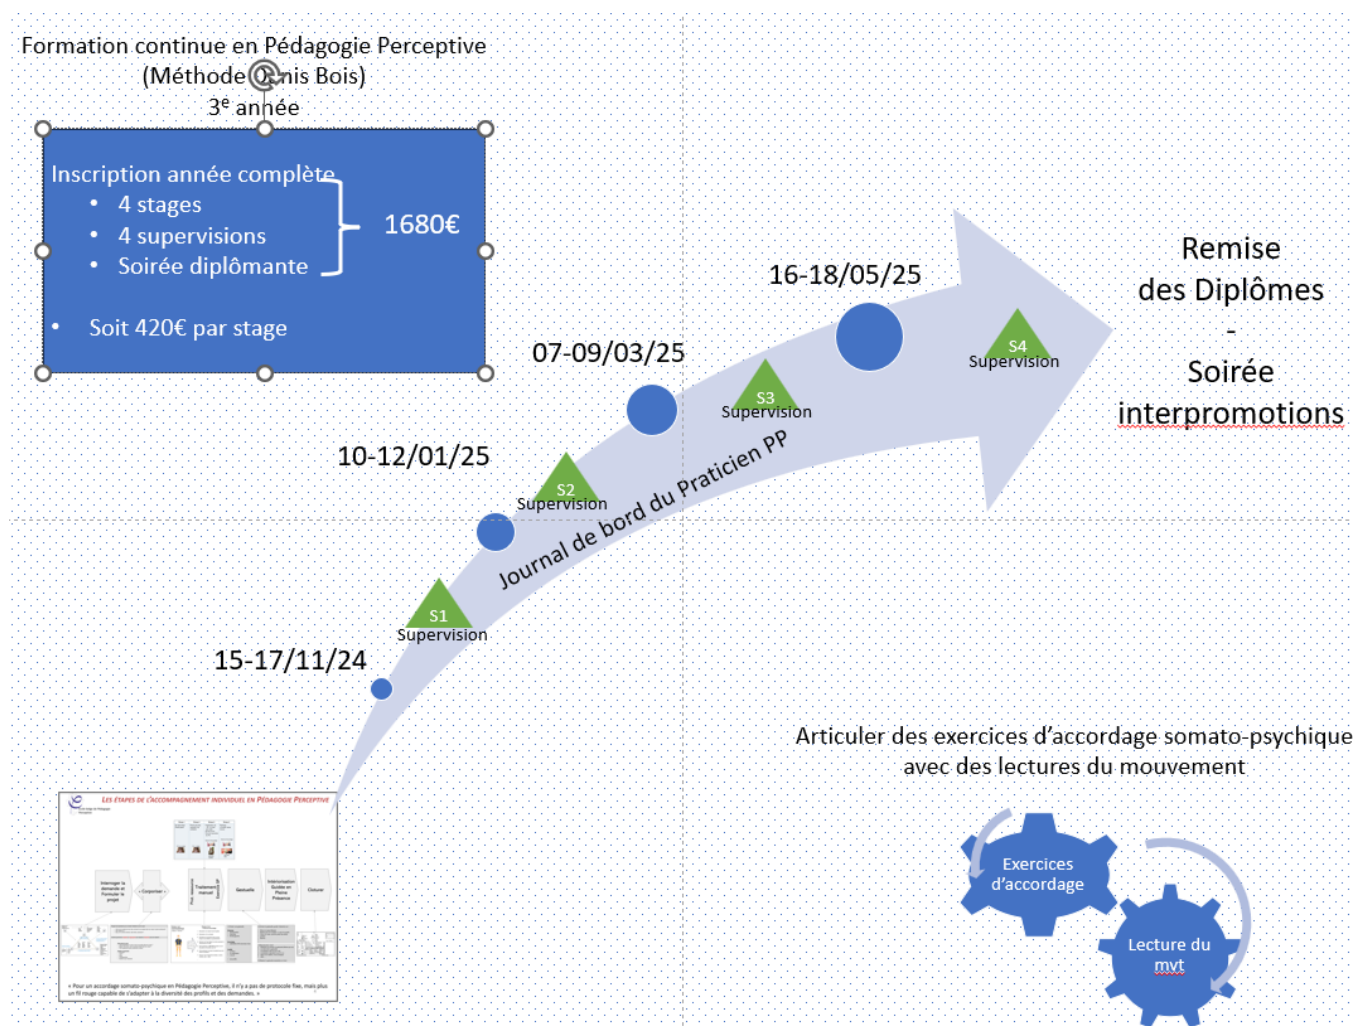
Formation continue en Pédagogie Perceptive
(Méthode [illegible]nis Bois)
3$^{e}$ année

Inscription année complète
• 4 stages
• 4 supervisions
• Soirée diplômante
1680€

• Soit 420€ par stage

15-17/11/24
S1
Supervision

10-12/01/25
S2
Supervision

07-09/03/25
S3
Supervision

16-18/05/25
S4
Supervision

Journal de bord du Praticien PP

Remise
des Diplômes
-
Soirée
interpromotions

Les étapes de l'accompagnement individuel en Pédagogie Perceptive

Articuler des exercices d'accordage somato-psychique avec des lectures du mouvement

Exercices d'accordage

Lecture du mvt